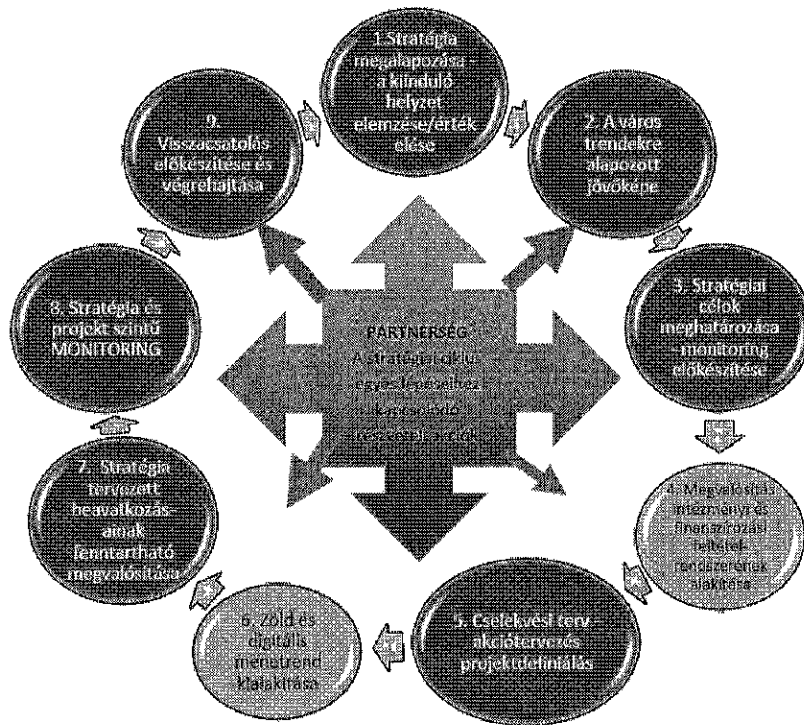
1.Stratégia megalapozása - a kiinduló helyzet elemzése/érték elése

2. A város trendekre alapozott jövőképe

3. Stratégiai célok meghatározása - monitoring előkészítése

4. Megvalósítási intézményi és finanszírozási feltétel-rendszerének alakítása

5. Cselekvési terv - akciótervezés projektdefiniálás

6. Zöld és digitális menetrend kialakítása

7. Stratégia tervezett beavatkozás-ainak fenntartható megvalósítása

8. Stratégia és projekt szintű MONITORING

9. Visszacsatolás előkészítése és végrehajtása

PARTNERSÉG
A stratégiai ciklus egyes lépéseihez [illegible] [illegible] részvétel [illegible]